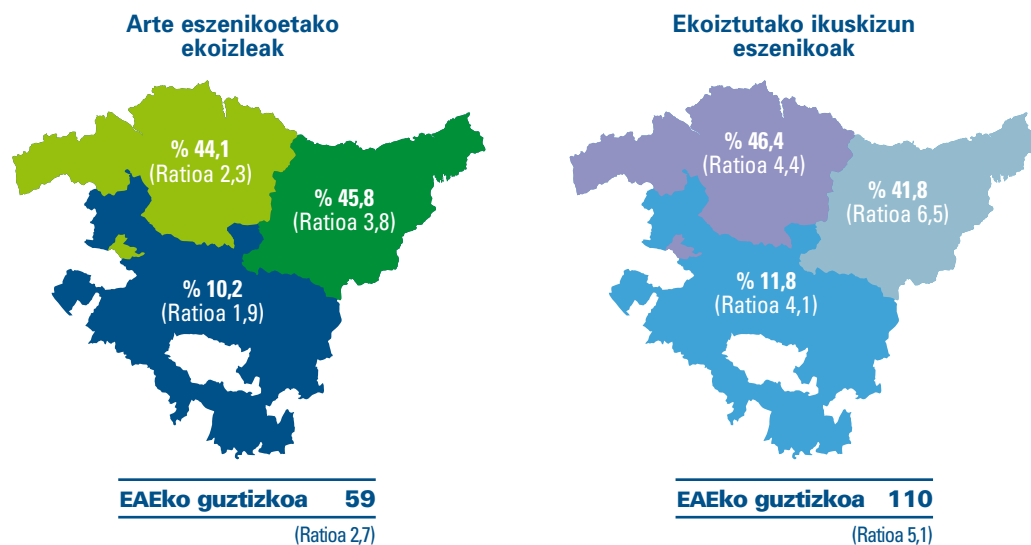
Arte eszenikoetako ekoizleak

% 44,1
(Ratioa 2,3)

% 45,8
(Ratioa 3,8)

% 10,2
(Ratioa 1,9)

EAEko guztizkoa 59
(Ratioa 2,7)

Ekoiztutako ikuskizun eszenikoak

% 46,4
(Ratioa 4,4)

% 41,8
(Ratioa 6,5)

% 11,8
(Ratioa 4,1)

EAEko guztizkoa 110
(Ratioa 5,1)